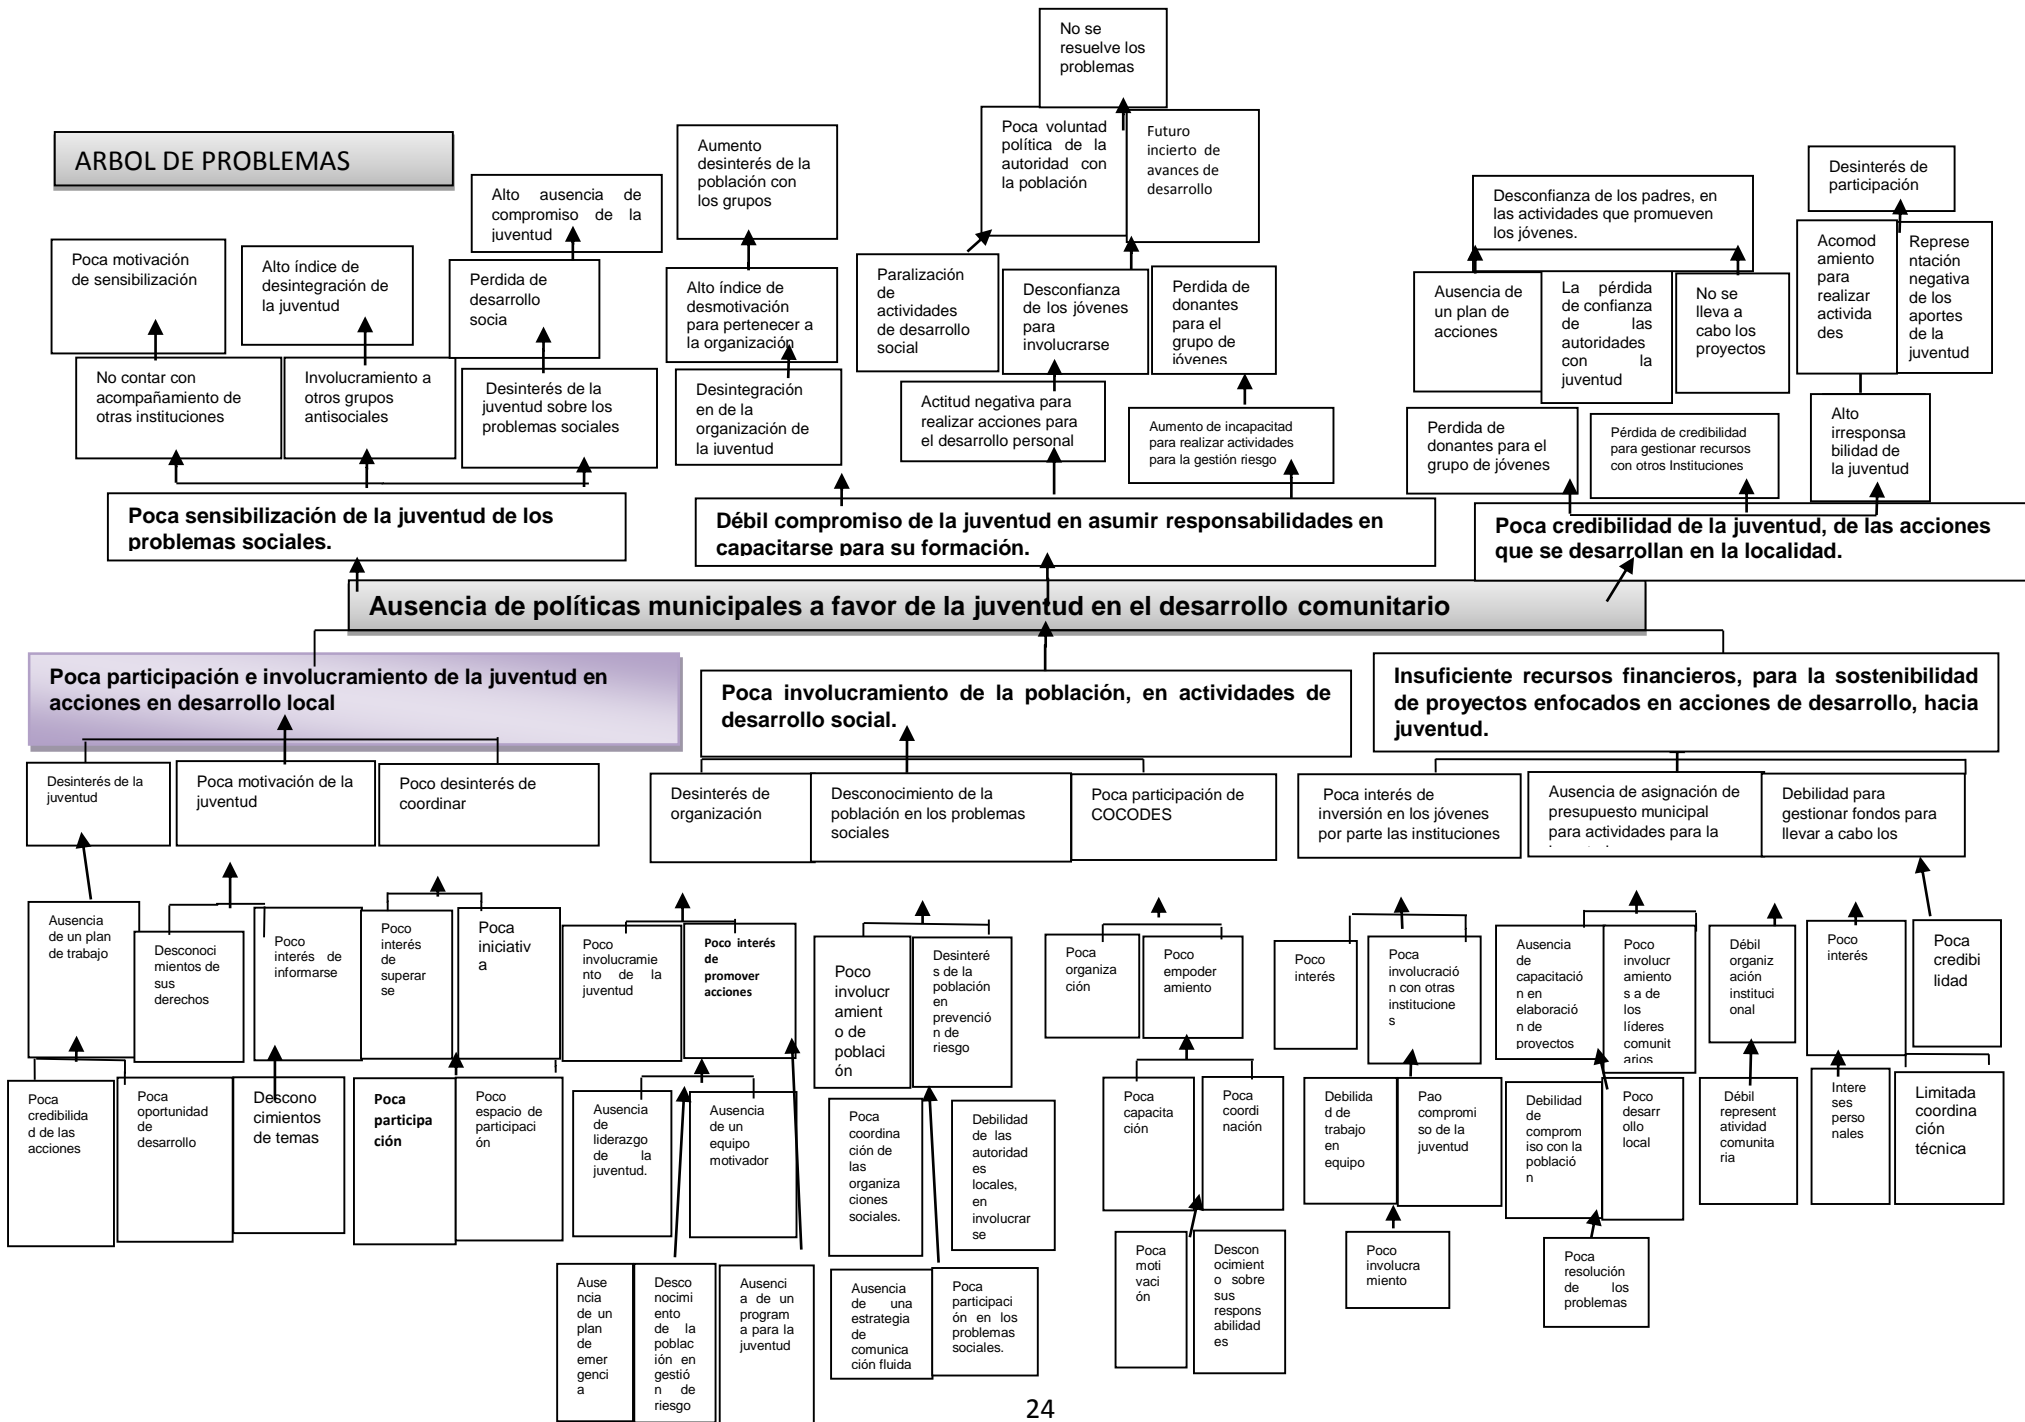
ARBOL DE PROBLEMAS

No se resuelve los problemas

Poca voluntad política de la autoridad con la población

Futuro incierto de avances de desarrollo

Alto ausencia de compromiso de la juventud

Aumento desinterés de la población con los grupos

Desinterés de participación

Desconfianza de los padres, en las actividades que promueven los jóvenes.

Poca motivación de sensibilización

Alto índice de desintegración de la juventud

Perdida de desarrollo socia

Alto índice de desmotivación para pertenecer a la organización

Paralización de actividades de desarrollo social

Desconfianza de los jóvenes para involucrarse

Perdida de donantes para el grupo de jóvenes

Ausencia de un plan de acciones

La pérdida de confianza de las autoridades con la juventud

No se lleva a cabo los proyectos

Acomodamiento para realizar actividades

Representación negativa de los aportes de la juventud

No contar con acompañamiento de otras instituciones

Involucramiento a otros grupos antisociales

Desinterés de la juventud sobre los problemas sociales

Desintegración en de la organización de la juventud

Actitud negativa para realizar acciones para el desarrollo personal

Aumento de incapacitad para realizar actividades para la gestión riesgo

Perdida de donantes para el grupo de jóvenes

Pérdida de credibilidad para gestionar recursos con otros Instituciones

Alto irresponsabilidad de la juventud

Poca sensibilización de la juventud de los problemas sociales.

Débil compromiso de la juventud en asumir responsabilidades en capacitarse para su formación.

Poca credibilidad de la juventud, de las acciones que se desarrollan en la localidad.

Ausencia de políticas municipales a favor de la juventud en el desarrollo comunitario

Poca participación e involucramiento de la juventud en acciones en desarrollo local

Poca involucramiento de la población, en actividades de desarrollo social.

Insuficiente recursos financieros, para la sostenibilidad de proyectos enfocados en acciones de desarrollo, hacia juventud.

Desinterés de la juventud

Poca motivación de la juventud

Poco desinterés de coordinar

Desinterés de organización

Desconocimiento de la población en los problemas sociales

Poca participación de COCODES

Poca interés de inversión en los jóvenes por parte las instituciones

Ausencia de asignación de presupuesto municipal para actividades para la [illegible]

Debilidad para gestionar fondos para llevar a cabo los

Ausencia de un plan de trabajo

Desconocimientos de sus derechos

Poco interés de informarse

Poco interés de superarse

Poca iniciativa

Poco involucramiento de la juventud

Poco interés de promover acciones

Poco involucramiento de población

Desinterés de la población en prevención de riesgo

Poca organización

Poco empoderamiento

Poco interés

Poca involucración con otras instituciones

Ausencia de capacitación en elaboración de proyectos

Poco involucramientos a de los líderes comunitarios

Débil organización institucional

Poco interés

Poca credibilidad

Poca credibilidad de las acciones

Poca oportunidad de desarrollo

Desconocimientos de temas

Poca participación

Poco espacio de participación

Ausencia de liderazgo de la juventud.

Ausencia de un equipo motivador

Poca coordinación de las organizaciones sociales.

Debilidad de las autoridades locales, en involucrarse

Poca capacitación

Poca coordinación

Debilidad de trabajo en equipo

Pao compromiso de la juventud

Debilidad de compromiso con la población

Poco desarrollo local

Débil representatividad comunitaria

Intereses personales

Limitada coordinación técnica

Ausencia de un plan de emergencia

Desconocimiento de la población en gestión de riesgo

Ausencia de un programa para la juventud

Ausencia de una estrategia de comunicación fluida

Poca participación en los problemas sociales.

Poca motivación

Desconocimiento sobre sus responsabilidades

Poco involucramiento

Poca resolución de los problemas

24